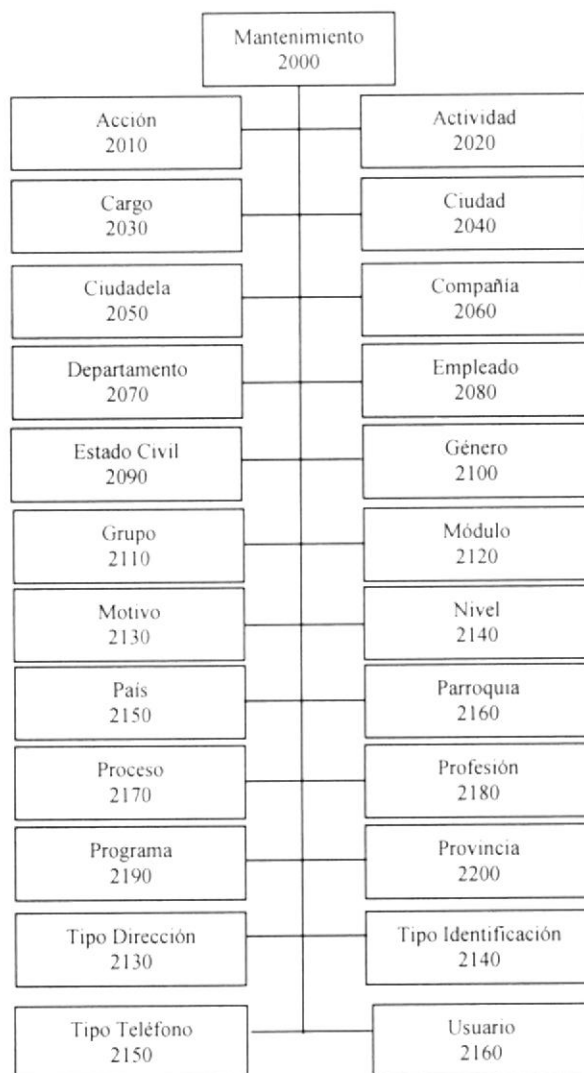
Mantenimiento
2000

Acción
2010

Actividad
2020

Cargo
2030

Ciudad
2040

Ciudadela
2050

Compañia
2060

Departamento
2070

Empleado
2080

Estado Civil
2090

Género
2100

Grupo
2110

Módulo
2120

Motivo
2130

Nivel
2140

País
2150

Parroquia
2160

Proceso
2170

Profesión
2180

Programa
2190

Provincia
2200

Tipo Dirección
2130

Tipo Identificación
2140

Tipo Teléfono
2150

Usuario
2160